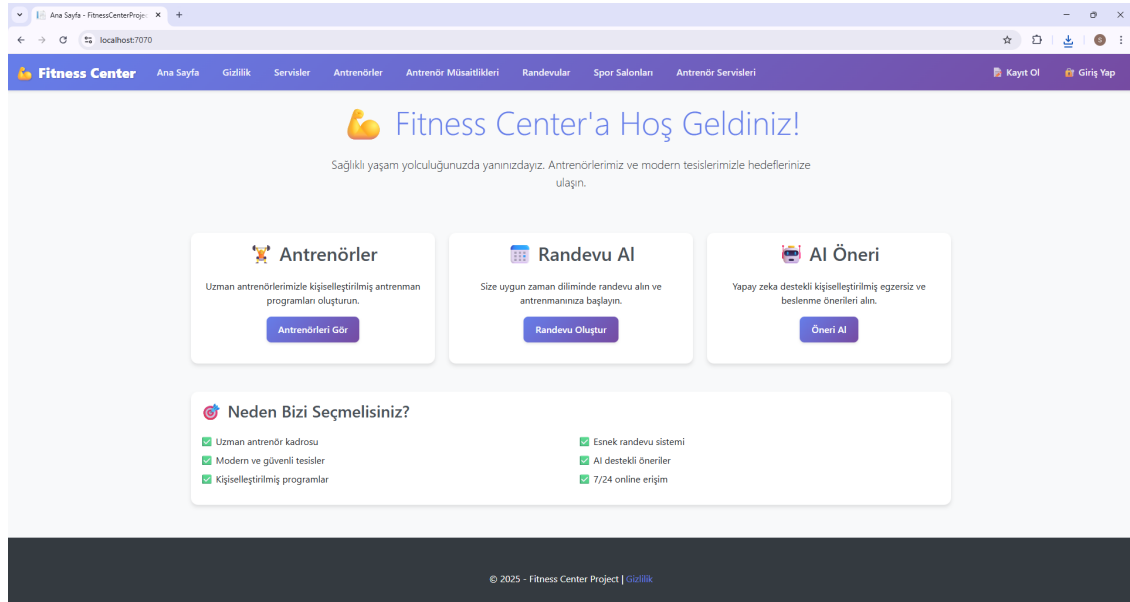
Ana Sayfa - FitnessCenterProje ×
+
localhost:7070

Fitness Center Ana Sayfa Gizlilik Servisler Antrenörler Antrenör Müsaitlikleri Randevular Spor Salonları Antrenör Servisleri Kayıt Ol Giriş Yap

Fitness Center'a Hoş Geldiniz!

Sağlıklı yaşam yolculuğunuzda yanınızdayız. Antrenörlerimiz ve modern tesislerimizle hedeflerinize ulaşın.

Antrenörler

Uzman antrenörlerimizle kişiselleştirilmiş antrenman programları oluşturun.

Antrenörleri Gör

Randevu Al

Size uygun zaman diliminde randevu alın ve antrenmanınıza başlayın.

Randevu Oluştur

AI Öneri

Yapay zeka destekli kişiselleştirilmiş egzersiz ve beslenme önerileri alın.

Öneri Al

Neden Bizi Seçmelisiniz?

Uzman antrenör kadrosu
Modern ve güvenli tesisler
Kişiselleştirilmiş programlar
Esnek randevu sistemi
AI destekli öneriler
7/24 online erişim

© 2025 - Fitness Center Project | Gizlilik